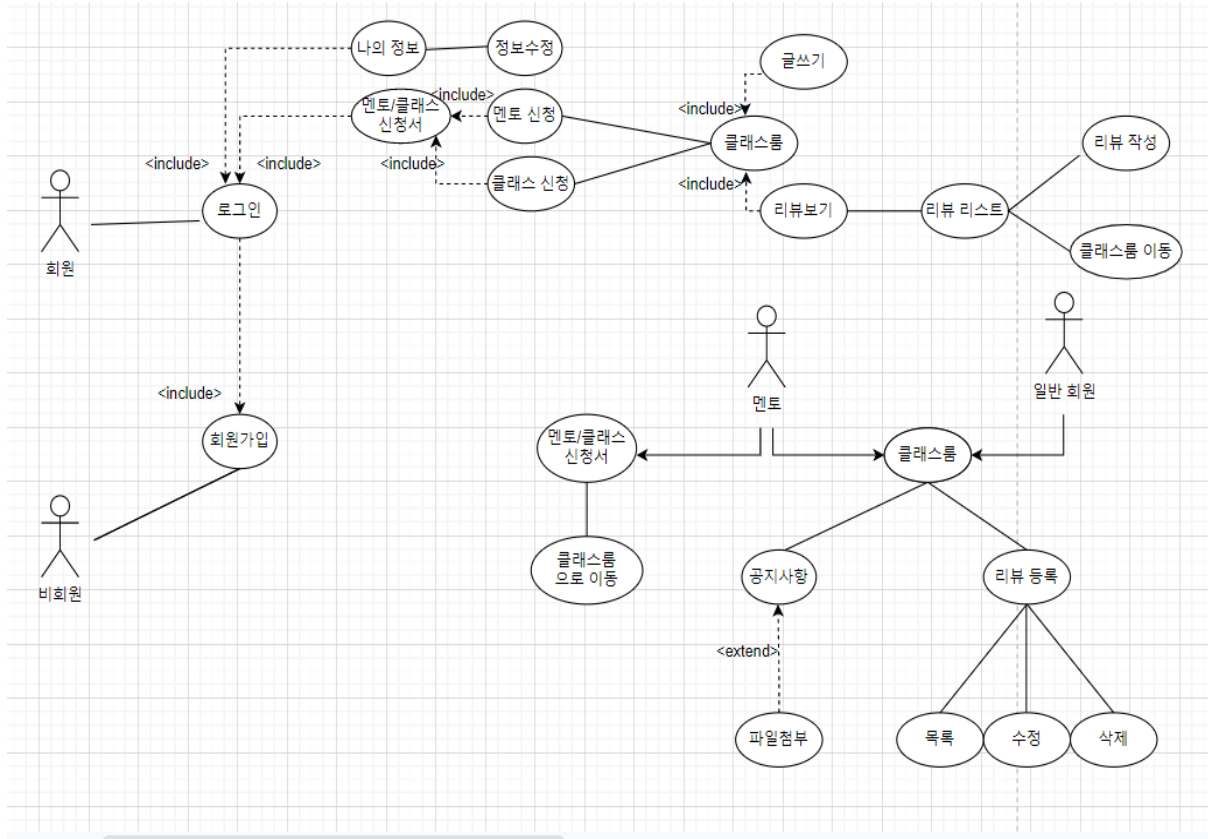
나의 정보
정보수정
글쓰기
<include>
멘토/클래스 신청서
<include>
멘토 신청
<include>
클래스룸
리뷰 작성
<include>
<include>
<include>
클래스 신청
<include>
로그인
리뷰보기
리뷰 리스트
클래스룸 이동
회원
<include>
멘토
일반 회원
회원가입
멘토/클래스 신청서
클래스룸
비회원
클래스룸 으로 이동
공지사항
리뷰 등록
<extend>
파일첨부
목록
수정
삭제